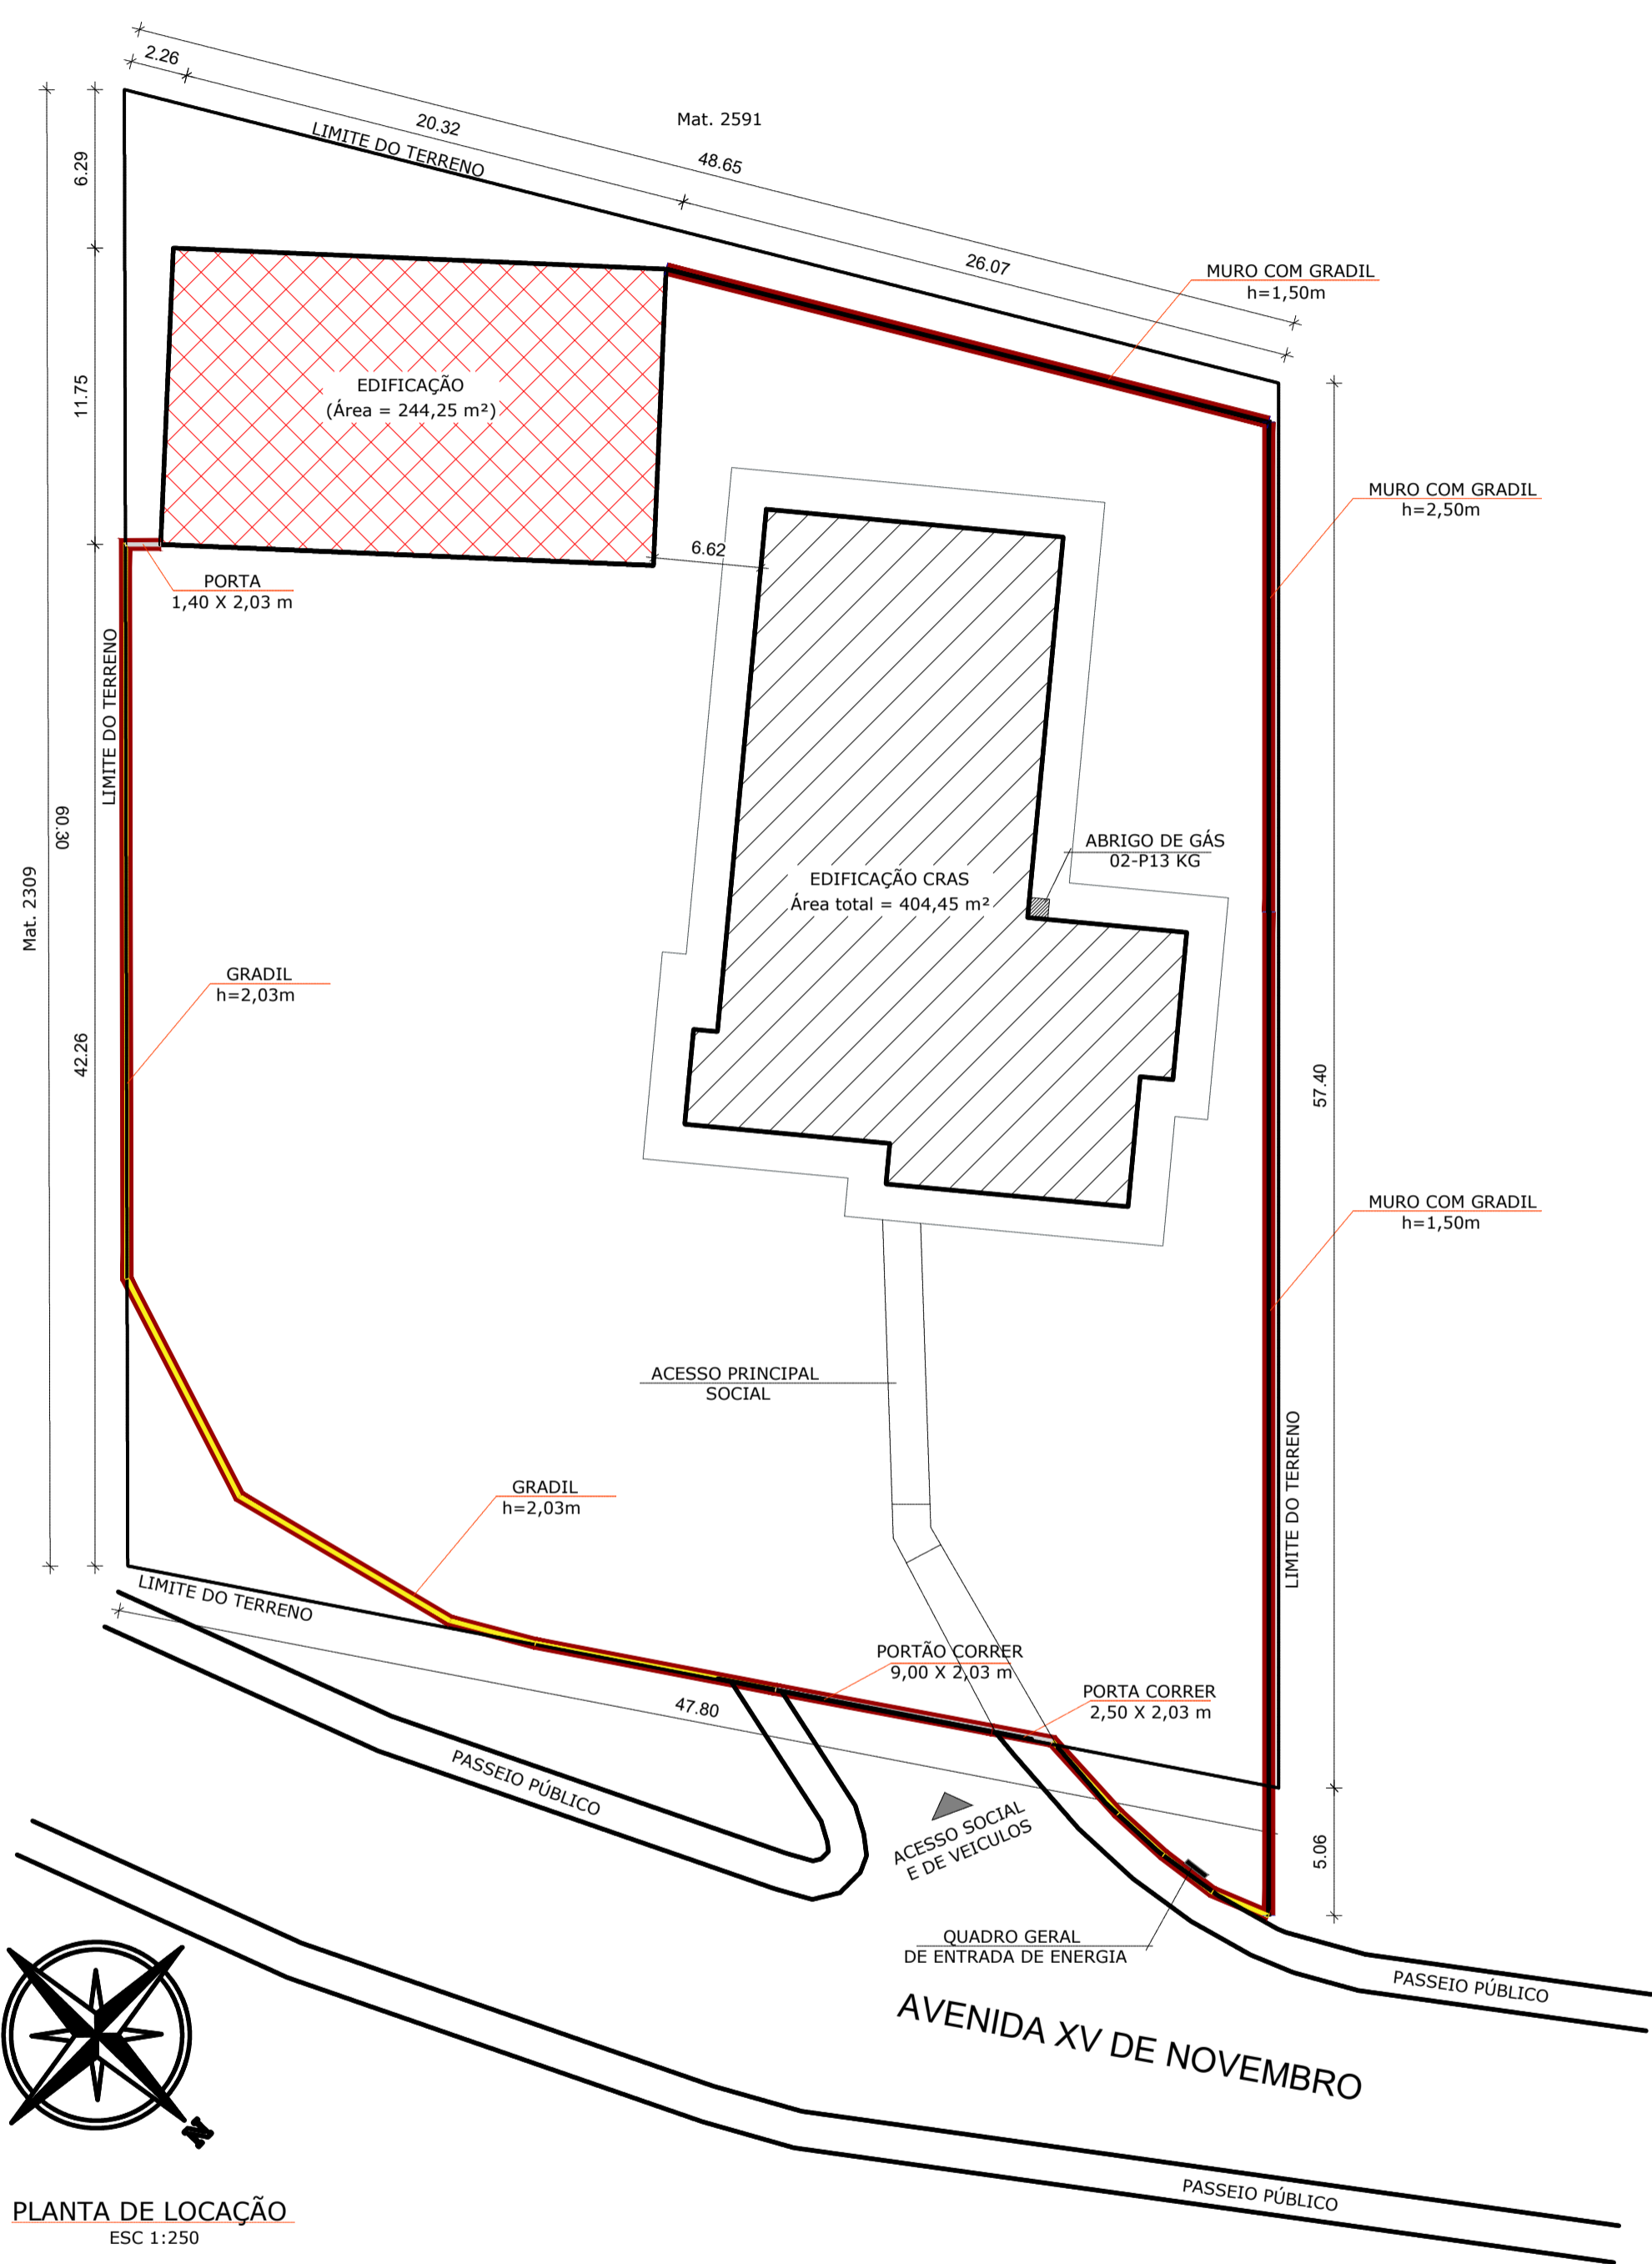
2.26
20.32
Mat. 2591
48.65
LIMITE DO TERRENO
26.07
MURO COM GRADIL
h=1,50m
6.29
11.75
EDIFICAÇÃO
(Área = 244,25 m²)
MURO COM GRADIL
h=2,50m
6.62
PORTA
1,40 X 2,03 m
LIMITE DO TERRENO
60.30
Mat. 2309
ABRIGO DE GÁS
02-P13 KG
EDIFICAÇÃO CRAS
Área total = 404,45 m²
GRADIL
h=2,03m
42.26
57.40
MURO COM GRADIL
h=1,50m
ACESSO PRINCIPAL
SOCIAL
GRADIL
h=2,03m
LIMITE DO TERRENO
LIMITE DO TERRENO
PORTÃO CORRER
9,00 X 2,03 m
PORTA CORRER
2,50 X 2,03 m
47.80
PASSEIO PÚBLICO
ACESSO SOCIAL
E DE VEICULOS
5.06
QUADRO GERAL
DE ENTRADA DE ENERGIA
PASSEIO PÚBLICO
AVENIDA XV DE NOVEMBRO
PASSEIO PÚBLICO
PLANTA DE LOCAÇÃO
ESC 1:250